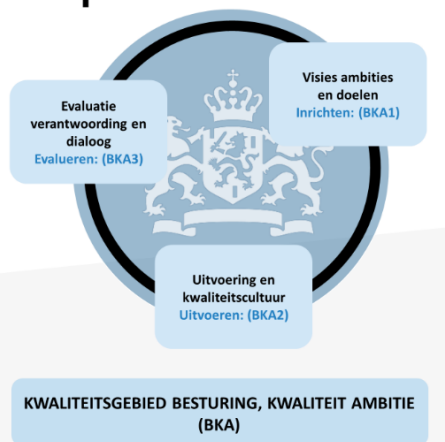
Visies ambities en doelen
Inrichten: (BKA1)

Evaluatie verantwoording en dialoog
Evalueren: (BKA3)

Uitvoering en kwaliteitscultuur
Uitvoeren: (BKA2)

KWALITEITSGEBIED BESTURING, KWALITEIT AMBITIE (BKA)